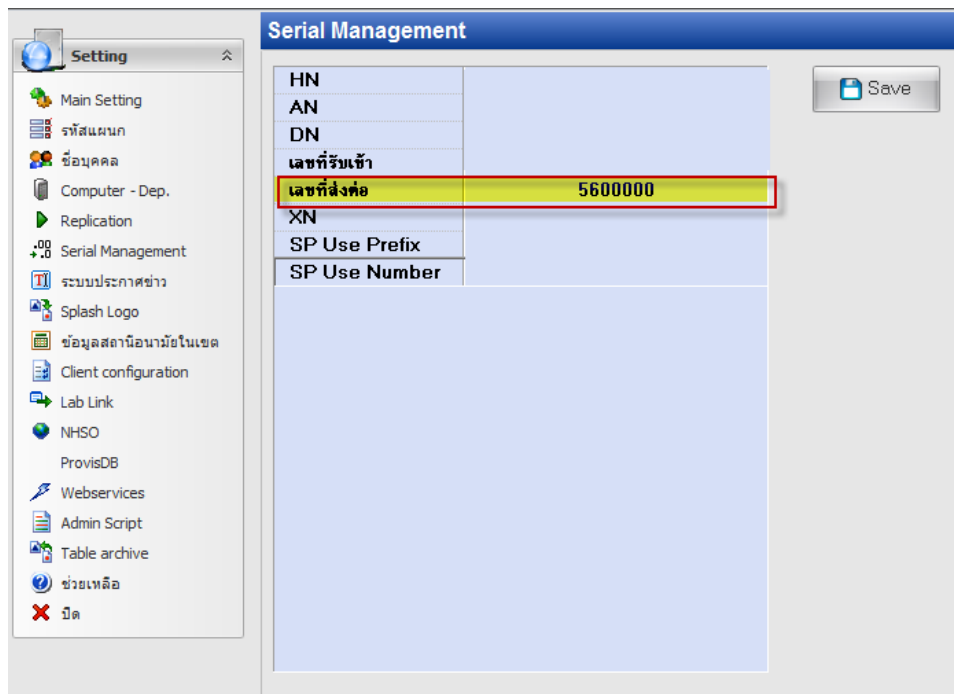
Setting

Main Setting
รหัสแผนก
ชื่อบุคคล
Computer - Dep.
Replication
Serial Management
ระบบประกาศข่าว
Splash Logo
ข้อมูลสถานีอนามัยในเขต
Client configuration
Lab Link
NHSO
ProvisDB
Webservices
Admin Script
Table archive
ช่วยเหลือ
ปิด

Serial Management

| | |
|---|---|
| HN | |
| AN | |
| DN | |
| เลขที่รับเข้า | |
| เลขที่ส่งต่อ | 5600000 |
| XN | |
| SP Use Prefix | |
| SP Use Number | |

Save